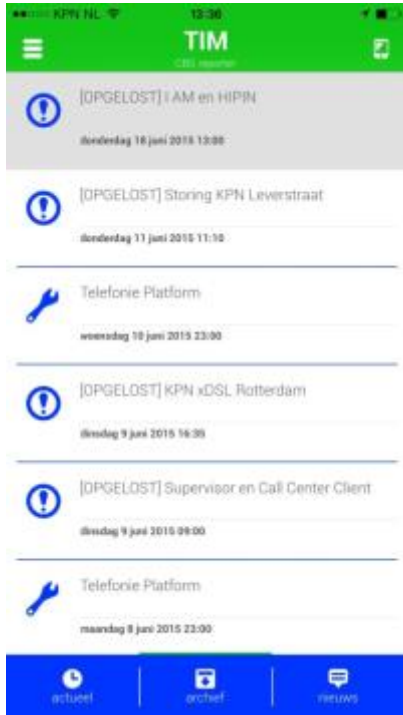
KPN NL 13:36

TIM
CBS reporter

[OPGELOST] I AM en HIPIN
donderdag 18 juni 2015 13:00

[OPGELOST] Storing KPN Leverstraat
donderdag 11 juni 2015 11:10

Telefonie Platform
woensdag 10 juni 2015 23:00

[OPGELOST] KPN xDSL Rotterdam
dinsdag 9 juni 2015 16:35

[OPGELOST] Supervisor en Call Center Client
dinsdag 9 juni 2015 09:00

Telefonie Platform
maandag 8 juni 2015 23:00

actueel
archief
nieuws